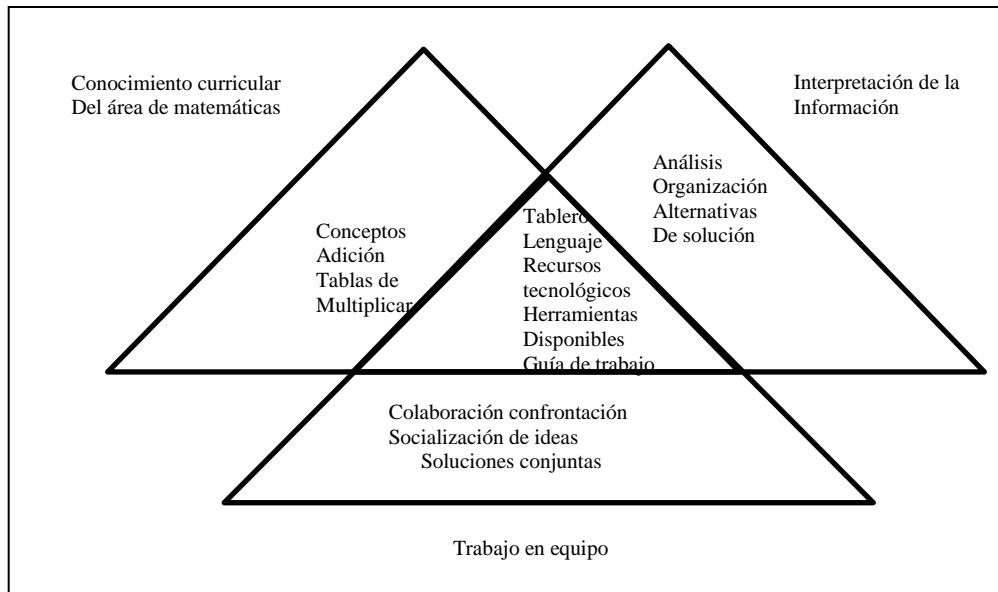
Conocimiento curricular
Del área de matemáticas

Interpretación de la
Información

Conceptos
Adición
Tablas de
Multiplicar

Tablero
Lenguaje
Recursos
tecnológicos
Herramientas
Disponibles
Guía de trabajo

Análisis
Organización
Alternativas
De solución

Colaboración confrontación
Socialización de ideas
Soluciones conjuntas

Trabajo en equipo